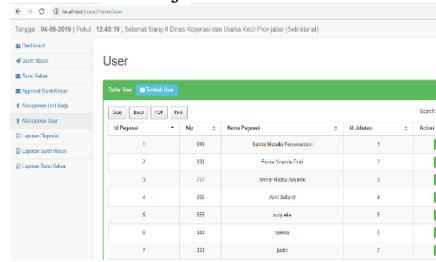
localhost/sisurat/home/user

Tanggal : 04-06-2019 | Pukul : 13:43:19 , Selamat Siang !! Dinas Koperasi dan Usaha Kecil Prov.jabar (Sekretariat)

Dashboard
Surat Masuk
Surat Keluar
Approval Surat Keluar
Manajemen Unit Kerja
Manajemen User
Laporan Disposisi
Laporan Surat Masuk
Laporan Surat Keluar

User

Daftar User | Tambah User

Copy | Excel | PDF | Print

Search:

| Id Pegawai | Nip | Nama Pegawai | Id Jabatan | Action |
|---|---|---|---|---|
| 1 | 888 | Randa Mazalia Perjawarsari | 1 | |
| 2 | 999 | Fauzia Yolanda Putri | 2 | |
| 3 | 777 | Ammar Raditia Aryanto | 3 | |
| 4 | 888 | Ariel Sultardi | 4 | |
| 5 | 555 | sudyalla | 5 | |
| 6 | 444 | selena | 6 | |
| 7 | 333 | justin | 7 | |